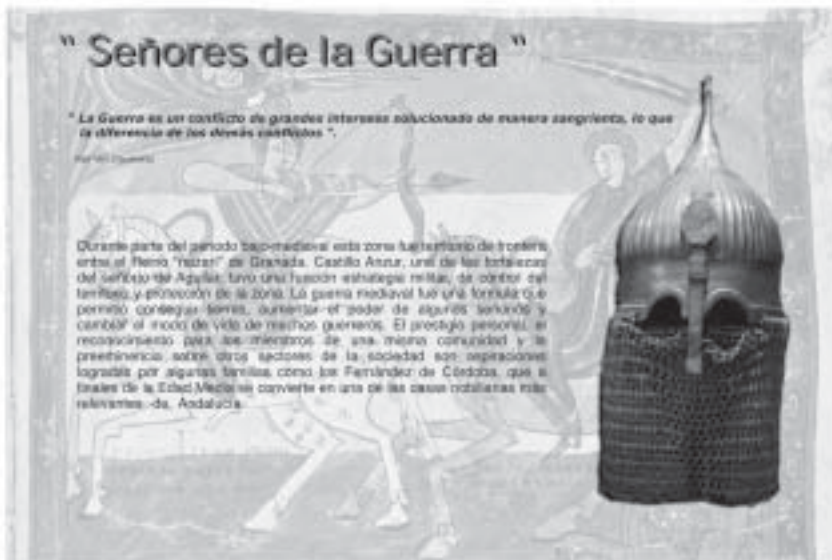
" Señores de la Guerra "

" La Guerra es un conflicto de grandes intereses solucionado de manera sangrienta, lo que la diferencia de los demás conflictos ".

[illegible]

Durante parte del periodo bajo-medieval esta zona fue territorio de frontera entre el Reino "nazarí" de Granada. Castillo Anzur, uno de las fortalezas del señorío de Aguilar, tuvo una función estratégica militar, de control del territorio y protección de la zona. La guerra medieval fue una fórmula que permitió conseguir tierras, aumentar el poder de algunos señoríos y cambiar el modo de vida de muchos guerreros. El prestigio personal, el reconocimiento para los miembros de una misma comunidad y la preeminencia sobre otros sectores de la sociedad son aspiraciones logradas por algunas familias como los Fernández de Córdoba, que a finales de la Edad Media se convierte en una de las casas nobiliarias más relevantes de Andalucía.